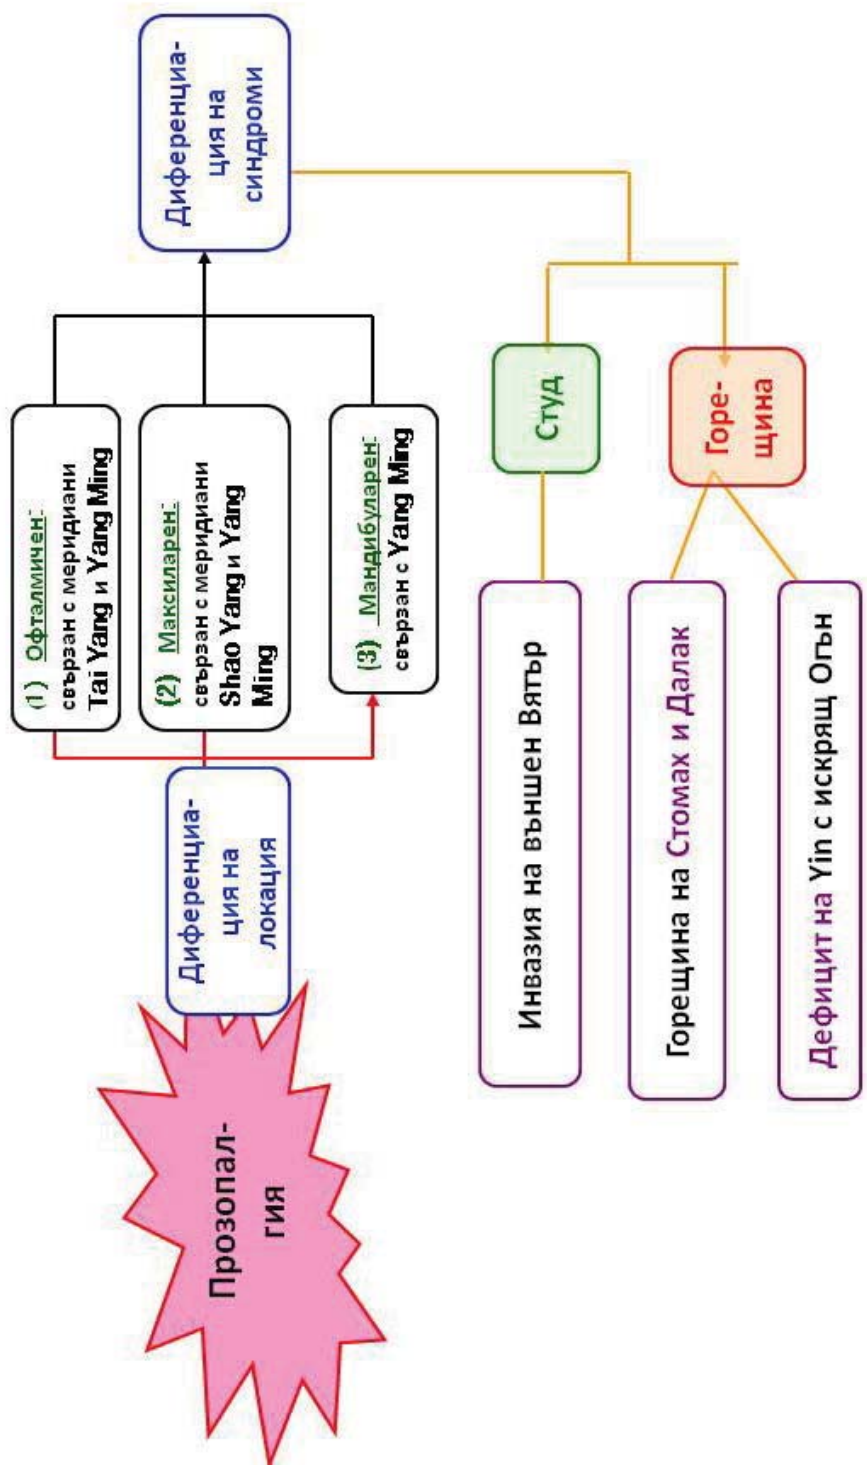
Прозопалгия

Диференциация на локация

(1) Офталмичен: свързан с меридиани Tai Yang и Yang Ming

(2) Максиларен: свързан с меридиани Shao Yang и Yang Ming

(3) Мандибуларен: свързан с Yang Ming

Диференциация на синдроми

Студ

Горещина

Инвазия на външен Вятър

Горещина на Стомах и Далак

Дефицит на Yin с искрящ Огън